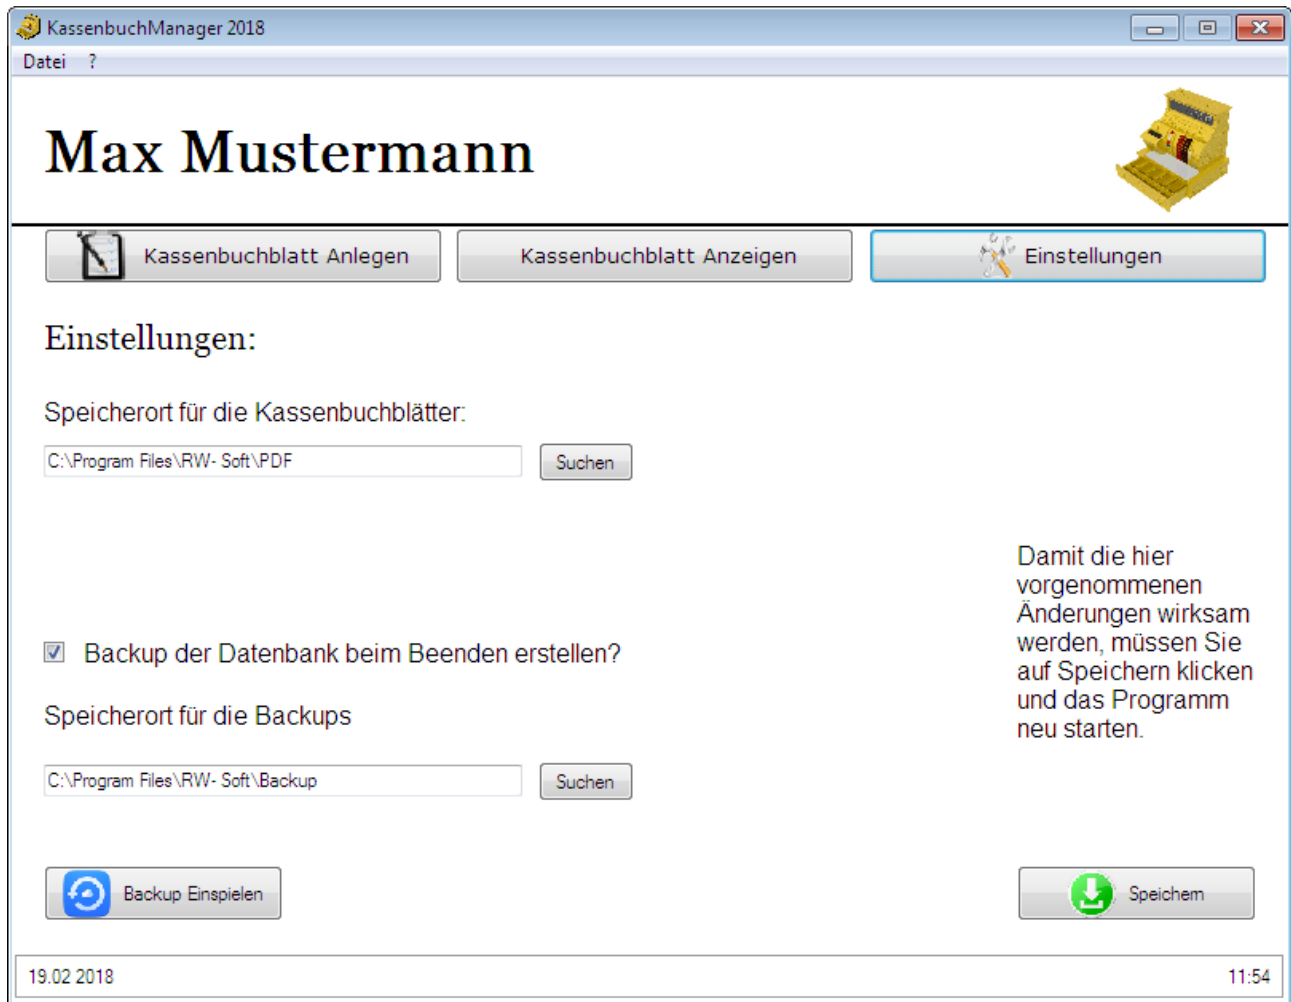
KassenbuchManager 2018

Datei ?

Max Mustermann

Kassenbuchblatt Anlegen

Kassenbuchblatt Anzeigen

Einstellungen

Einstellungen:

Speicherort für die Kassenbuchblätter:

C:\Program Files\RW- Soft\PDF

Suchen

Damit die hier vorgenommenen Änderungen wirksam werden, müssen Sie auf Speichern klicken und das Programm neu starten.

Backup der Datenbank beim Beenden erstellen?

Speicherort für die Backups

C:\Program Files\RW- Soft\Backup

Suchen

Backup Einspielen

Speichern

19.02.2018

11:54